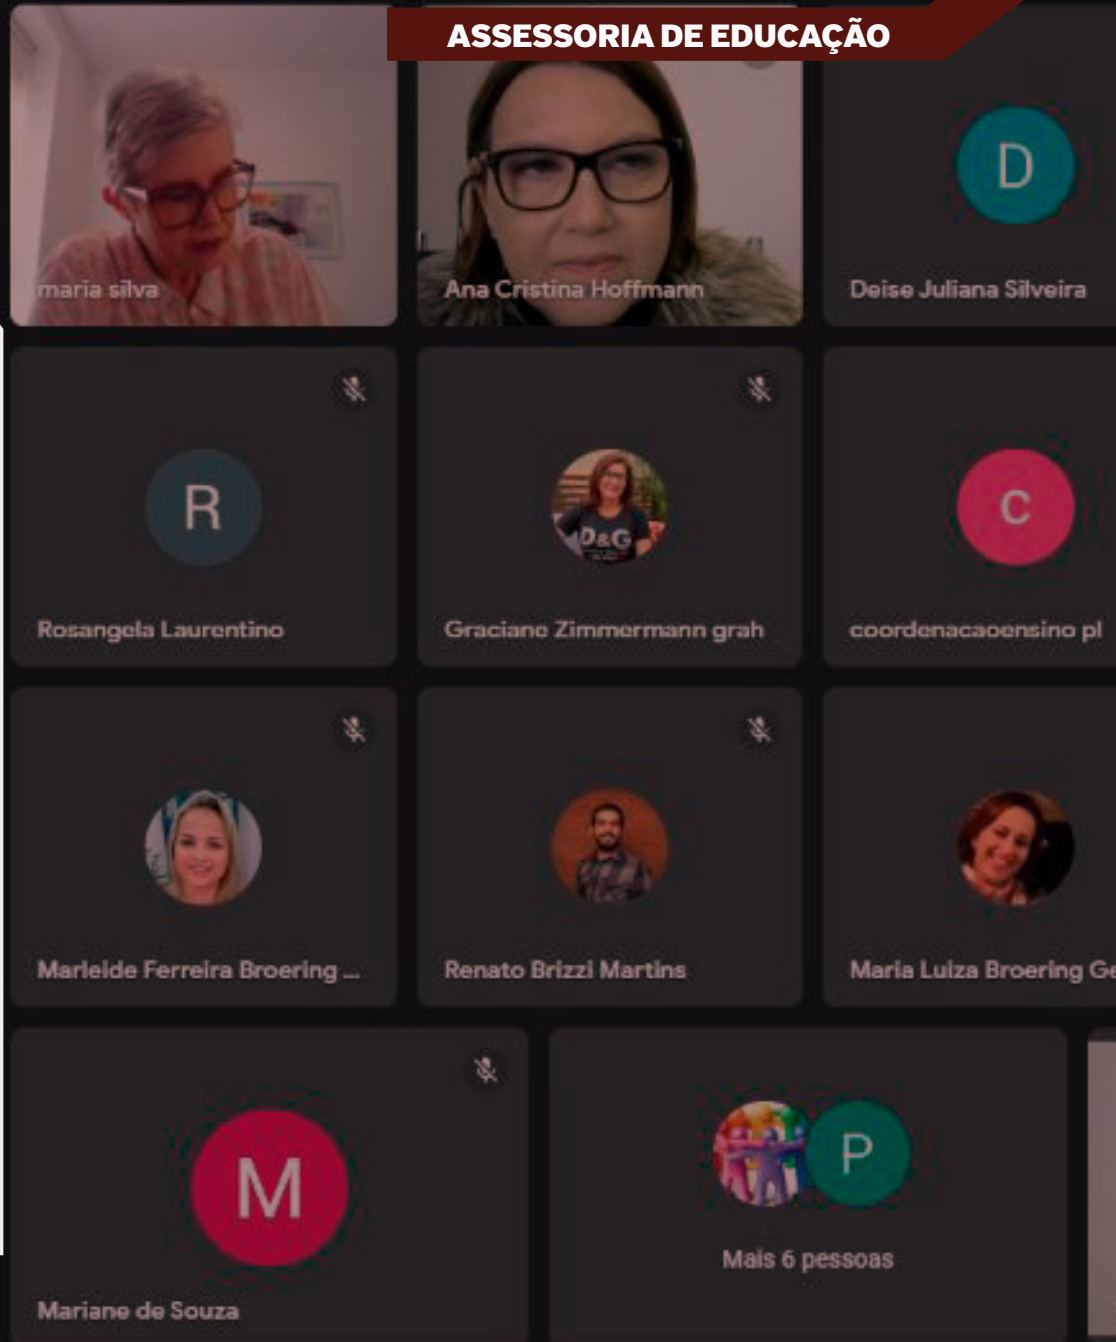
ASSESSORIA DE EDUCAÇÃO

maria silva

Ana Cristina Hoffmann

D

Deise Juliana Silveira

R

Rosangela Laurentino

D&G

Graciane Zimmermann grah

C

coordenacaoensino pl

Marieide Ferreira Broering ...

Renato Brizzi Martins

Maria Luiza Broering Ge

M

Mariane de Souza

P

Mais 6 pessoas